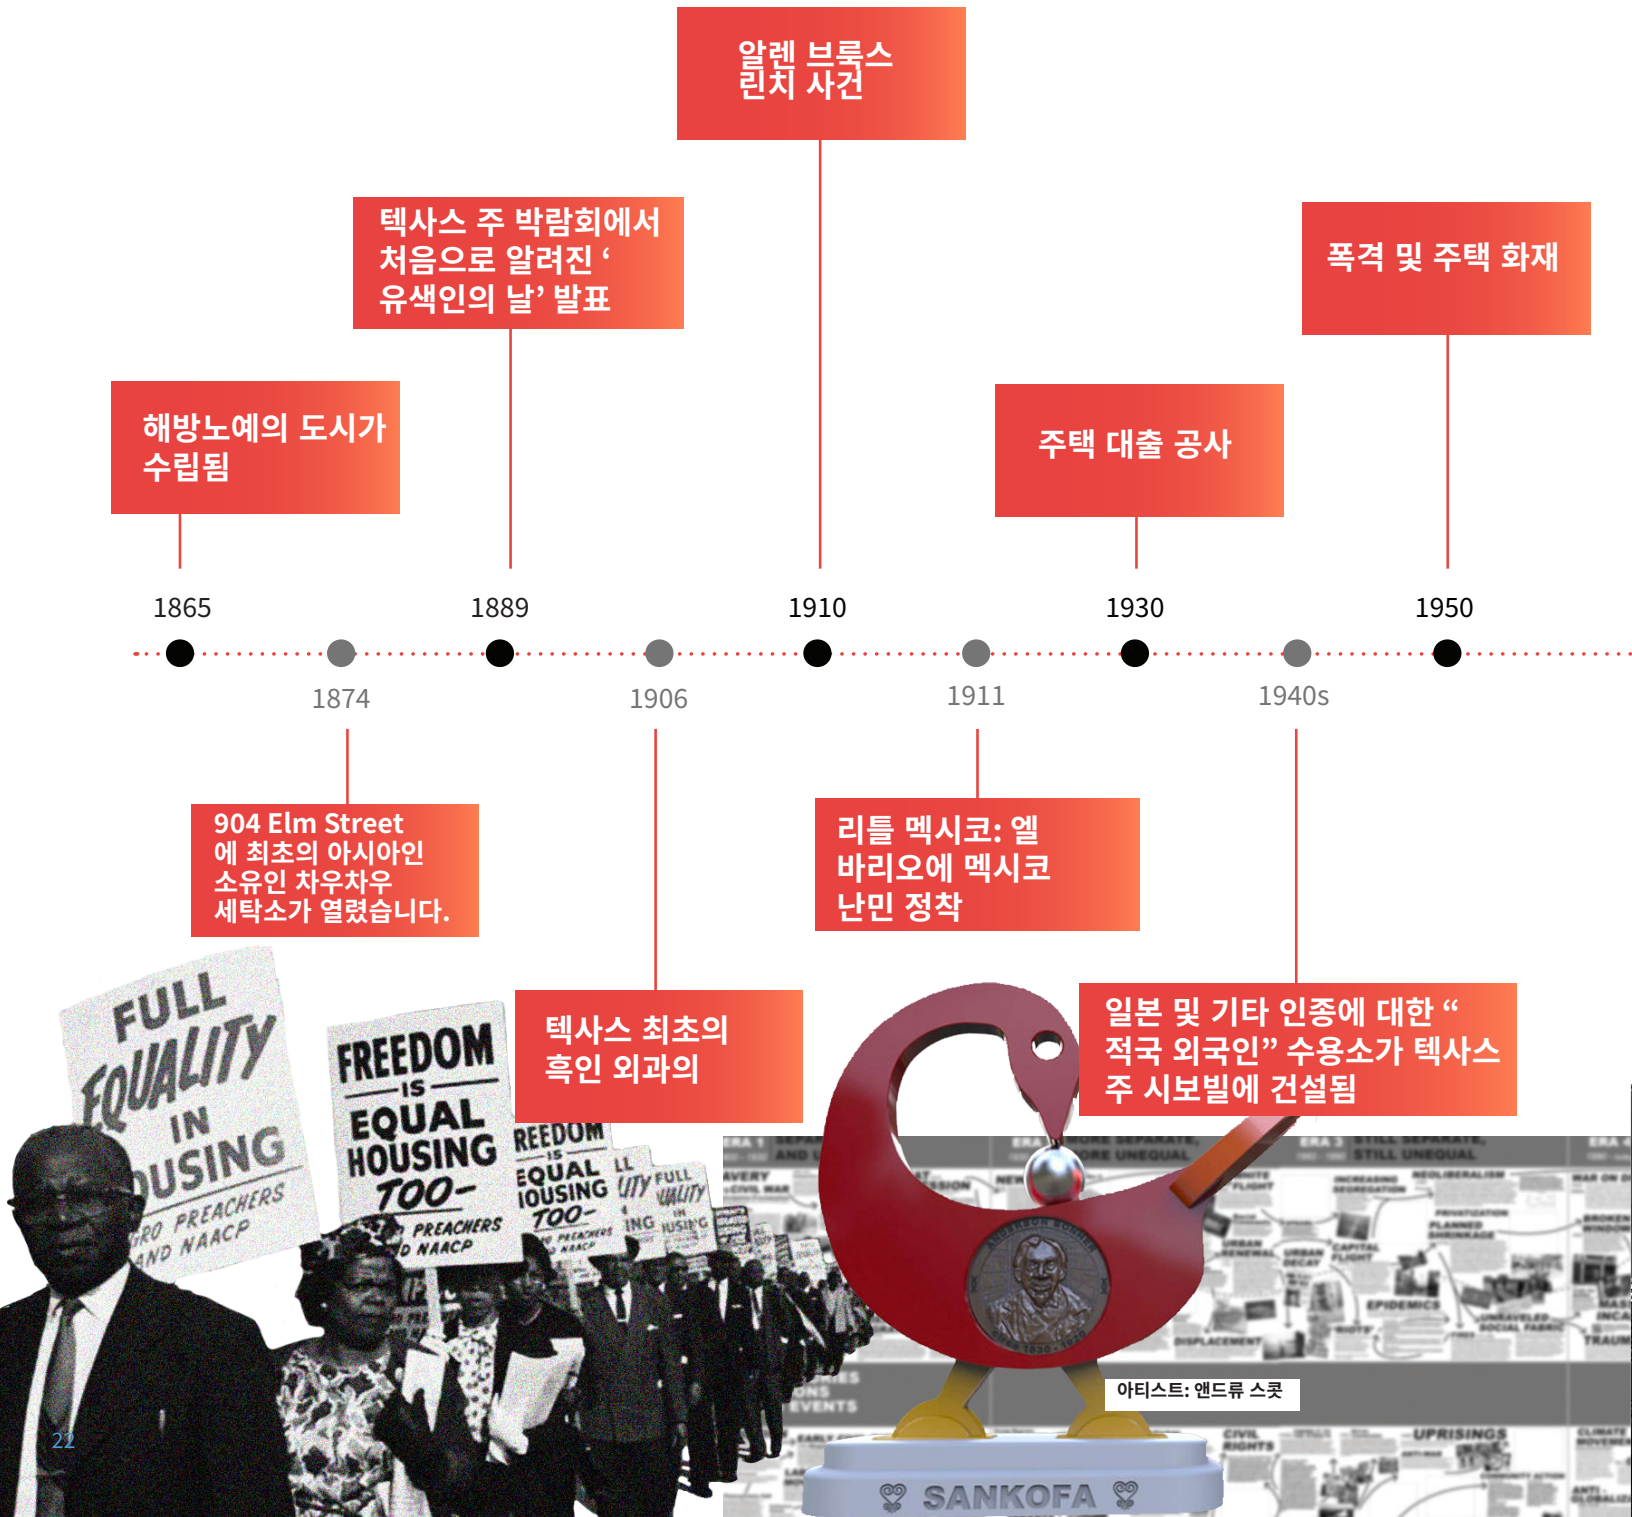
알렌 브룩스 린치 사건

텍사스 주 박람회에서 처음으로 알려진 ‘ 유색인의 날’ 발표

폭격 및 주택 화재

해방노예의 도시가 수립됨

주택 대출 공사

1865

1889

1910

1930

1950

1874

1906

1911

1940s

904 Elm Street 에 최초의 아시아인 소유인 차우차우 세탁소가 열렸습니다.

리틀 멕시코: 엘 바리오에 멕시코 난민 정착

텍사스 최초의 흑인 외과의

일본 및 기타 인종에 대한 “ 적국 외국인” 수용소가 텍사스 주 시보빌에 건설됨

FULL EQUALITY IN HOUSING NEGRO PREACHERS AND NAACP

FREEDOM IS EQUAL HOUSING TOO- NEGRO PREACHERS AND NAACP

FREEDOM IS EQUAL HOUSING TOO-

FULL EQUALITY IN HOUSING

아티스트: 앤드류 스콧

SANKOFA

22